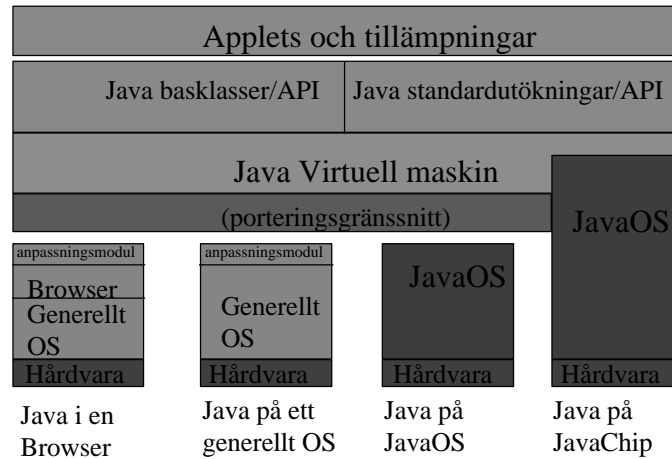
Applets och tillämpningar

Java basklasser/API

Java standardutökningar/API

Java Virtuell maskin

(porteringsgränssnitt)

JavaOS

anpassningsmodul

Browser

Generellt OS

Hårdvara

anpassningsmodul

Generellt OS

Hårdvara

JavaOS

Hårdvara

Hårdvara

Java i en Browser

Java på ett generellt OS

Java på JavaOS

Java på JavaChip